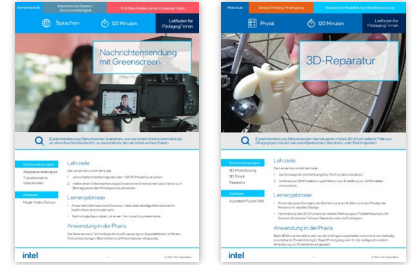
Sprachen

120 Minuten

Leitfaden für Pädagog*innen

Nachrichtensendung mit Greenscreen

Leitziele

Lernergebnisse

Anwendung in der Praxis

intel

Physik

120 Minuten

Leitfaden für Pädagog*innen

3D-Reparatur

Leitziele

Lernergebnisse

Anwendung in der Praxis

intel